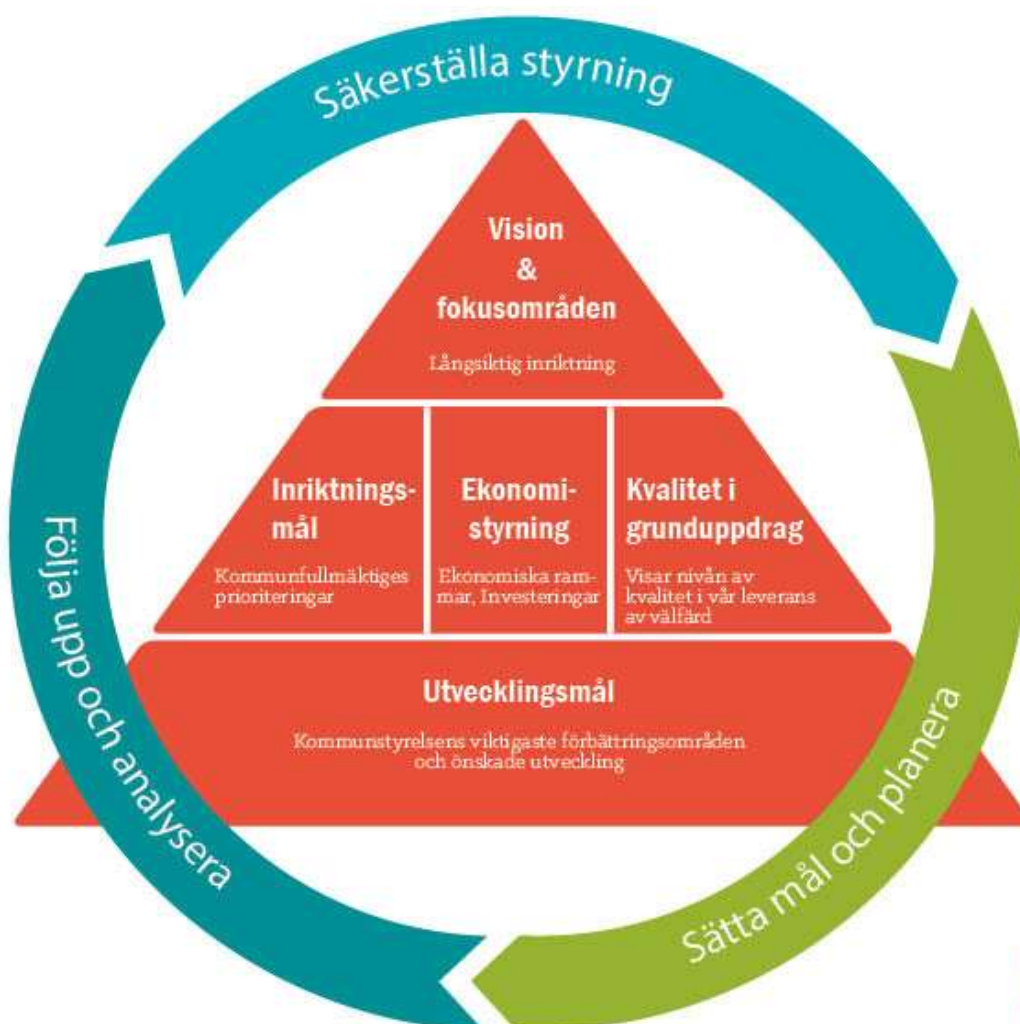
Säkerställa styrning

Vision & fokusområden

Långsiktig inriktning

Inriktningsmål

Kommunfullmäktiges prioriteringar

Ekonomistyrning

Ekonomiska ramar, Investeringar

Kvalitet i grunduppdrag

Visar nivån av kvalitet i vår leverans av välfärd

Utvecklingsmål

Kommunstyrelsens viktigaste förbättringsområden och önskade utveckling

Sätta mål och planera

Följa upp och analysera